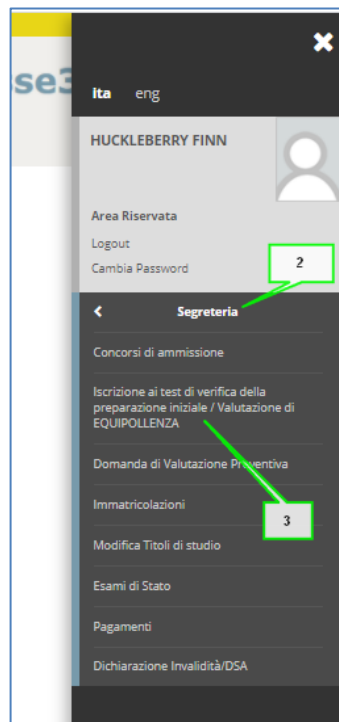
se3

ita eng

HUCKLEBERRY FINN

Area Riservata

Logout

Cambia Password

2

Segreteria

Concorsi di ammissione

Iscrizione ai test di verifica della preparazione iniziale / Valutazione di EQUIPOLLENZA

Domanda di Valutazione Preventiva

3

Immatricolazioni

Modifica Titoli di studio

Esami di Stato

Pagamenti

Dichiarazione Invalidità/DSA